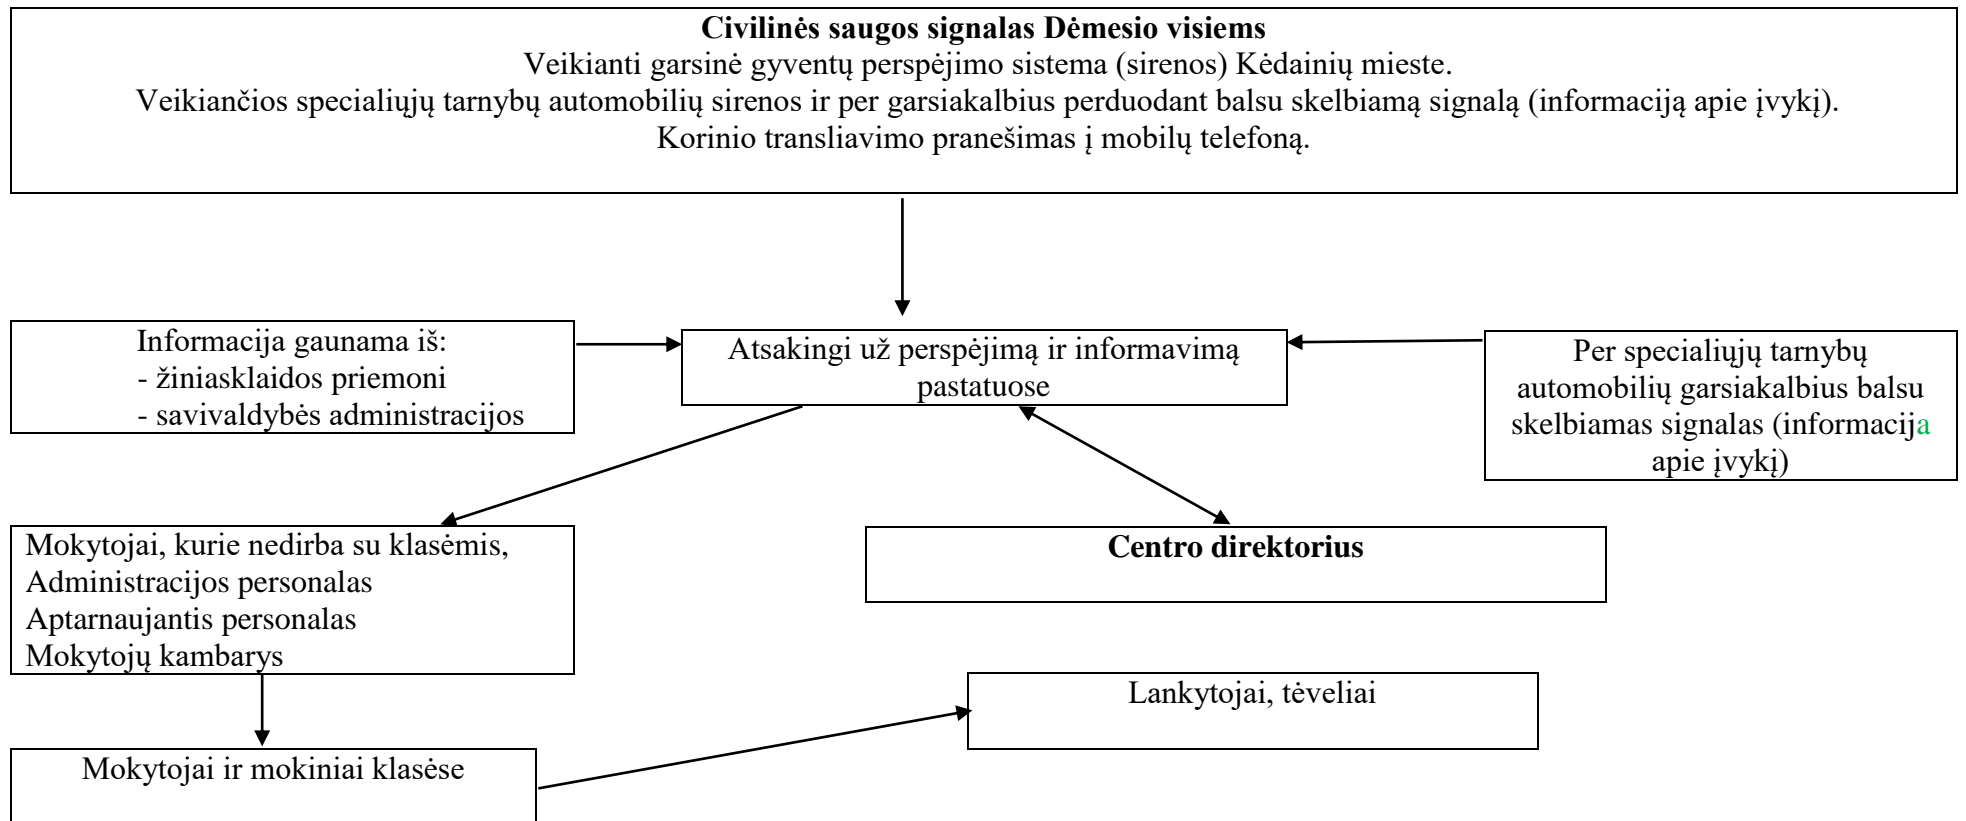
**Civilinės saugos signalas Dėmesio visiems**
Veikianti garsinė gyventų perspėjimo sistema (sirenos) Kėdainių mieste.
Veikiančios specialiųjų tarnybų automobilių sirenos ir per garsiakalbius perduodant balsu skelbiamą signalą (informaciją apie įvykį).
Korinio transliavimo pranešimas į mobilų telefoną.

Informacija gaunama iš:
- žiniasklaidos priemoni
- savivaldybės administracijos

Atsakingi už perspėjimą ir informavimą pastatuose

Per specialiųjų tarnybų automobilių garsiakalbius balsu skelbiamas signalas (informacija apie įvykį)

Mokytojai, kurie nedirba su klasėmis,
Administracijos personalas
Aptarnaujantis personalas
Mokytojų kambarys

**Centro direktorius**

Lankytojai, tėveliai

Mokytojai ir mokiniai klasėse